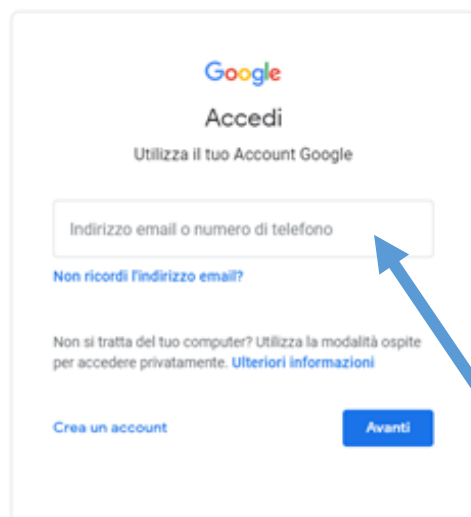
Google

Accedi

Utilizza il tuo Account Google

Indirizzo email o numero di telefono

Non ricordi l'indirizzo email?

Non si tratta del tuo computer? Utilizza la modalità ospite per accedere privatamente. Ulteriori informazioni

Crea un account

Avanti